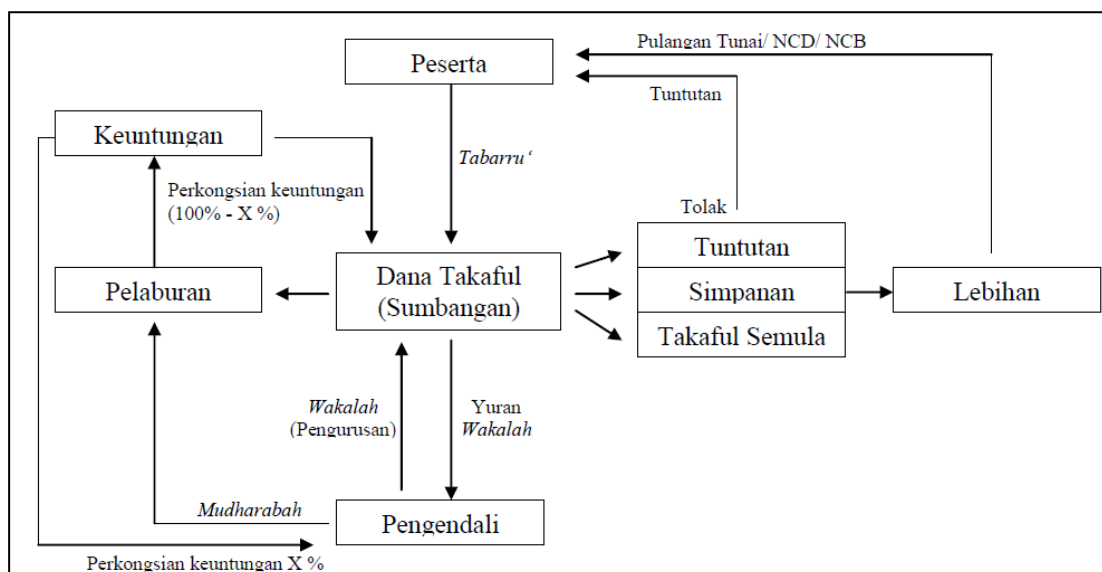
Pulangan Tunai/ NCD/ NCB

Peserta

Tuntutan

Keuntungan

Tabarru'

Perkongsian keuntungan (100% - X %)

Tolak

Tuntutan

Pelaburan

Dana Takaful (Sumbangan)

Simpanan

Lebihan

Takaful Semula

Wakalah (Pengurusan)

Yuran Wakalah

Mudharabah

Pengendali

Perkongsian keuntungan X %